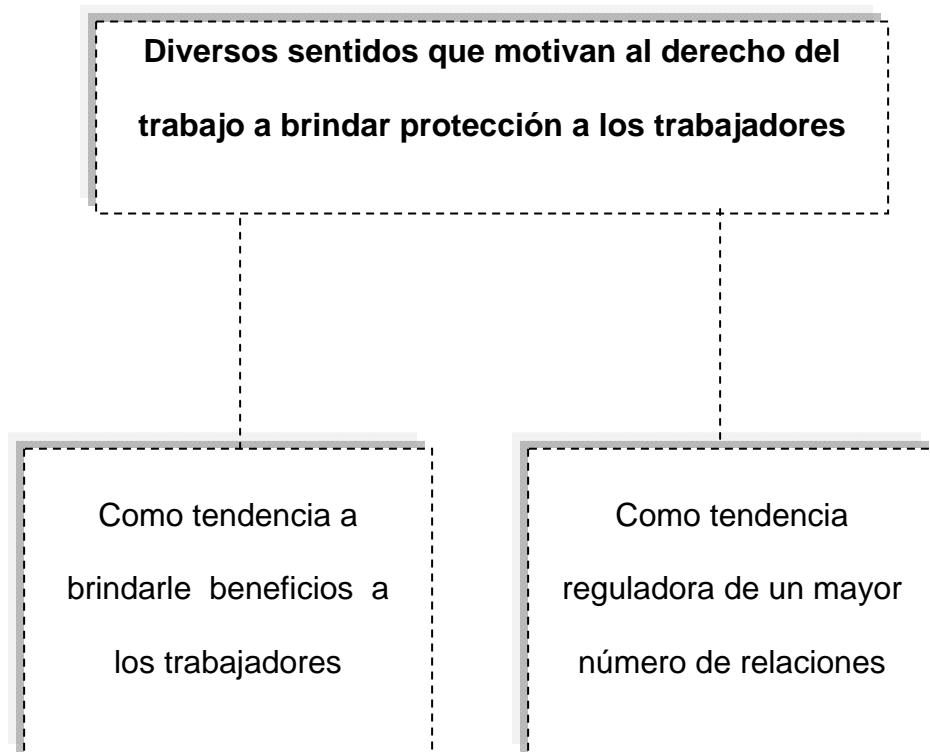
Diversos sentidos que motivan al derecho del trabajo a brindar protección a los trabajadores

Como tendencia a brindarle beneficios a los trabajadores

Como tendencia reguladora de un mayor número de relaciones